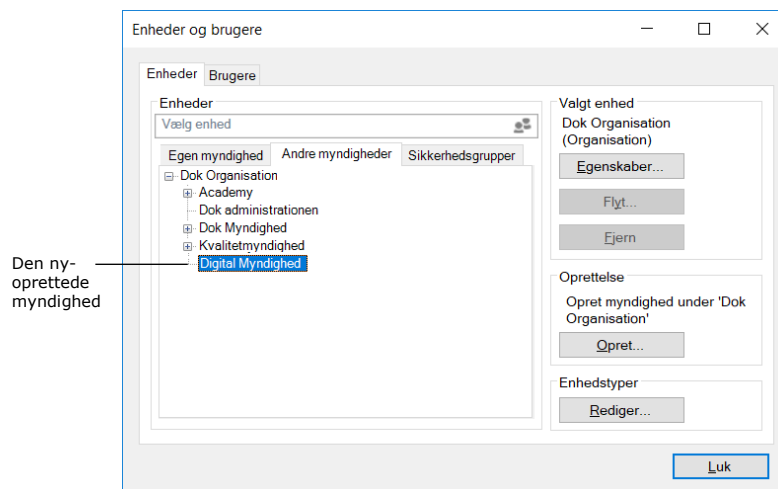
Enheder og brugere

Enheder | Brugere

Enheder
Vælg enhed

Egen myndighed | Andre myndigheder | Sikkerhedsgrupper

Dok Organisation
Academy
Dok administrationen
Dok Myndighed
Kvalitetmyndighed
Digital Myndighed

Den nyoprettede myndighed

Valgt enhed
Dok Organisation (Organisation)
Egenskaber...
Flyt...
Fjern

Oprettelse
Opret myndighed under 'Dok Organisation'
Opret...

Enhedstyper
Rediger...

Luk